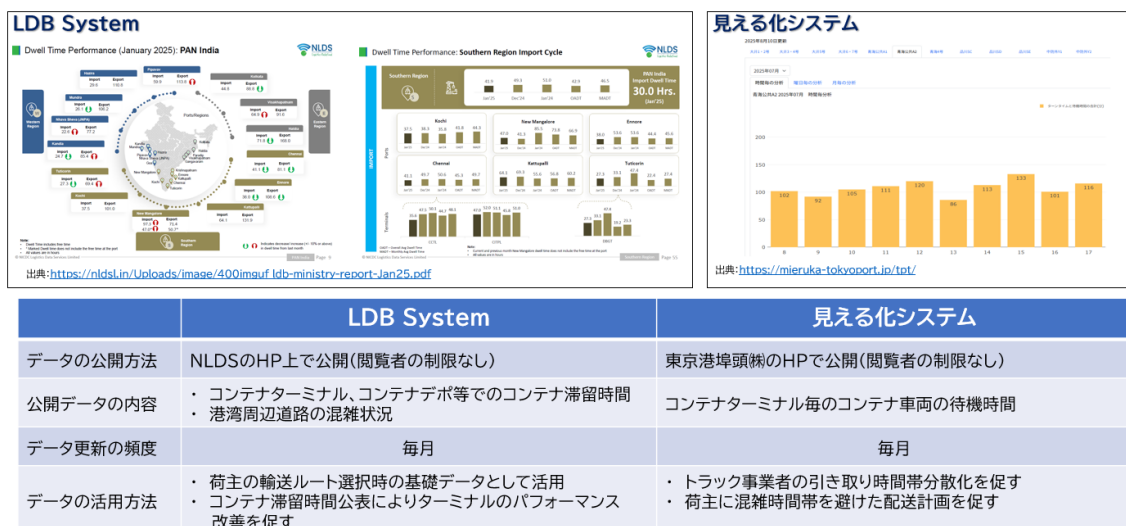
LDB System

Dwell Time Performance (January 2025): PAN India

NLDS

Dwell Time Performance: Southern Region Import Cycle

Southern Region

PAN India Import Dwell Time 30.0 Hrs. (Jan'25)

Kochi

New Mangalore

Ennore

Chennai

Kattupalli

Tuticorin

出典: https://nldsl.in/Uploads/image/400imguf ldb-ministry-report-Jan25.pdf

見える化システム

| 8 | 9 | 10 | 11 | 12 | 13 | 14 | 15 | 16 | 17 |
|---|---|---|---|---|---|---|---|---|---|
| 103 | 92 | 105 | 111 | 120 | 86 | 113 | 133 | 101 | 116 |

出典: https://mieruka-tokyoport.jp/tpt/

| | LDB System | 見える化システム |
|---|---|---|
| データの公開方法 | NLDSのHP上で公開(閲覧者の制限なし) | 東京港埠頭㈱のHPで公開(閲覧者の制限なし) |
| 公開データの内容 | ・ コンテナターミナル、コンテナデポ等でのコンテナ滞留時間<br>・ 港湾周辺道路の混雑状況 | コンテナターミナル毎のコンテナ車両の待機時間 |
| データ更新の頻度 | 毎月 | 毎月 |
| データの活用方法 | ・ 荷主の輸送ルート選択時の基礎データとして活用<br>・ コンテナ滞留時間公表によりターミナルのパフォーマンス改善を促す | ・ トラック事業者の引き取り時間帯分散化を促す<br>・ 荷主に混雑時間帯を避けた配送計画を促す |